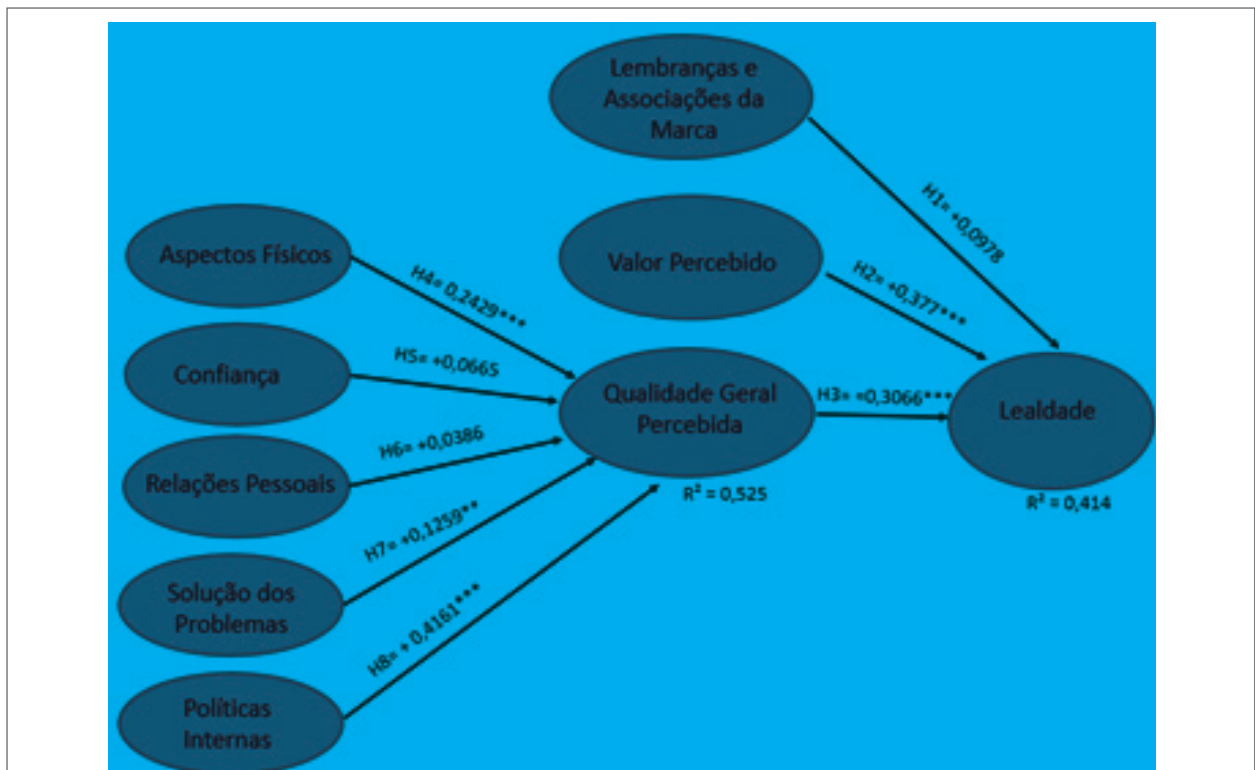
Lembranças e Associações da Marca

Aspectos Físicos

Valor Percebido

H1= +0,0978

H4= 0,2429***

H2= +0,377***

Confiança

H5= +0,0665

Qualidade Geral Percebida

H3= =0,3066***

Lealdade

Relações Pessoais

H6= +0,0386

R² = 0,525

R² = 0,414

H7= +0,1259**

Solução dos Problemas

H8= + 0,4161***

Políticas Internas